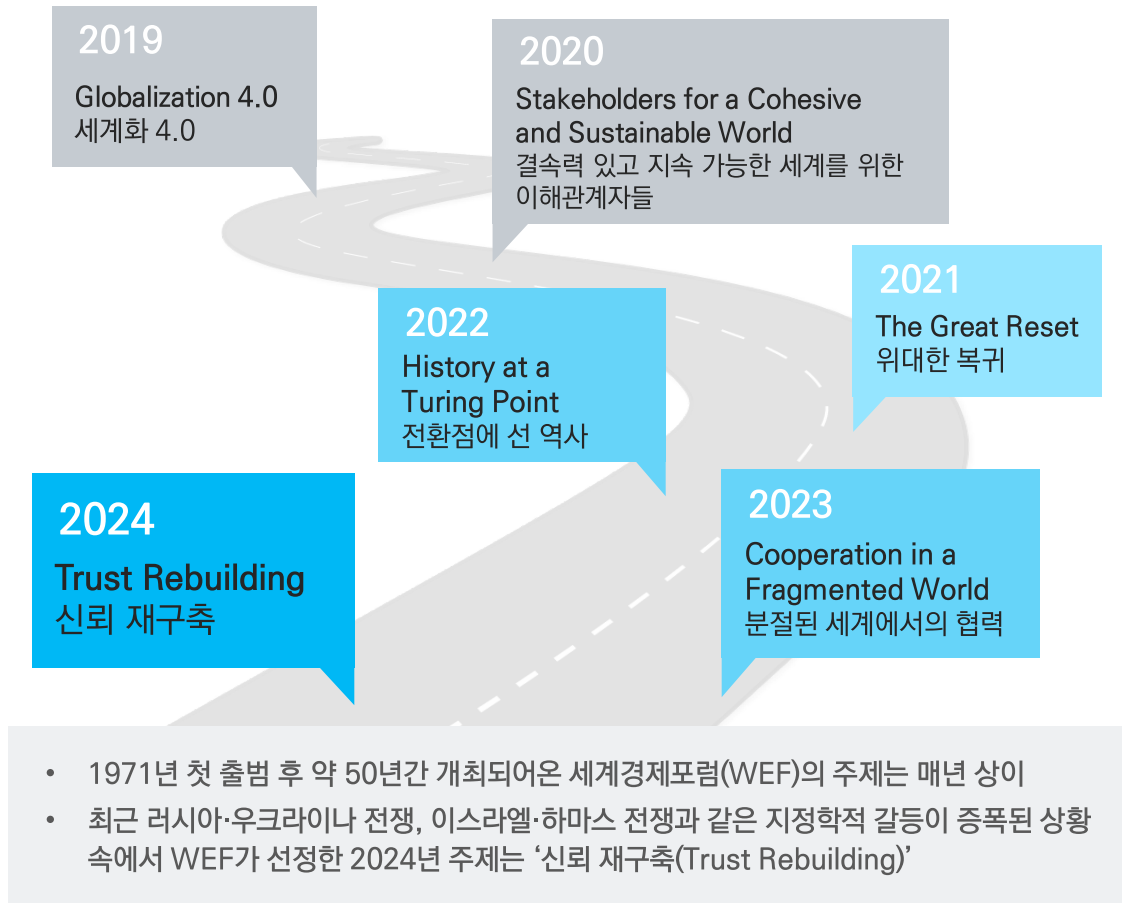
2019
Globalization 4.0
세계화 4.0

2020
Stakeholders for a Cohesive and Sustainable World
결속력 있고 지속 가능한 세계를 위한 이해관계자들

2021
The Great Reset
위대한 복귀

2022
History at a Turing Point
전환점에 선 역사

2023
Cooperation in a Fragmented World
분절된 세계에서의 협력

2024
Trust Rebuilding
신뢰 재구축

• 1971년 첫 출범 후 약 50년간 개최되어온 세계경제포럼(WEF)의 주제는 매년 상이
• 최근 러시아·우크라이나 전쟁, 이스라엘·하마스 전쟁과 같은 지정학적 갈등이 증폭된 상황 속에서 WEF가 선정한 2024년 주제는 '신뢰 재구축(Trust Rebuilding)'